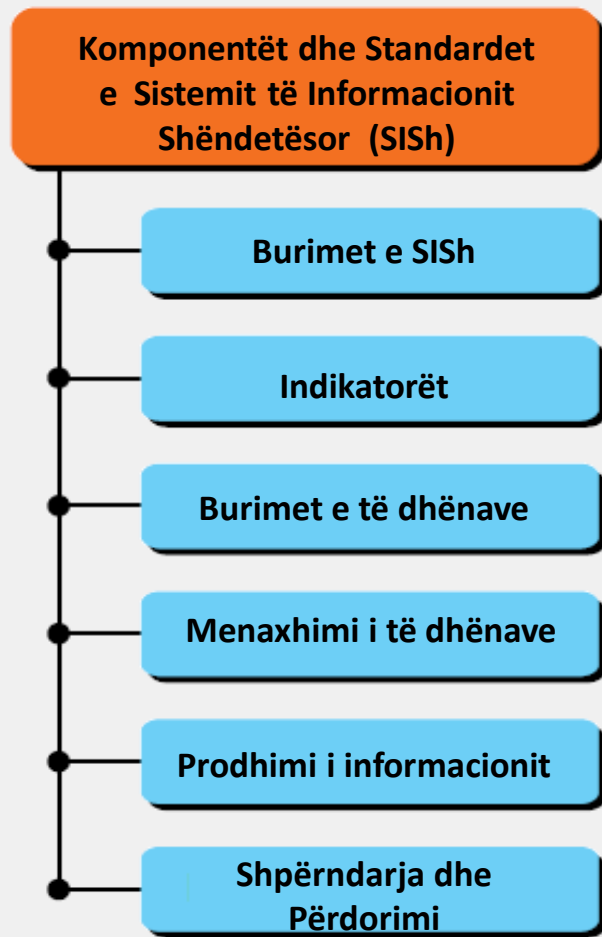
Komponentët dhe Standardet e Sistemit të Informacionit Shëndetësor (SISh)

Burimet e SISh

Indikatorët

Burimet e të dhënave

Menaxhimi i të dhënave

Prodhimi i informacionit

Shpërndarja dhe Përdorimi